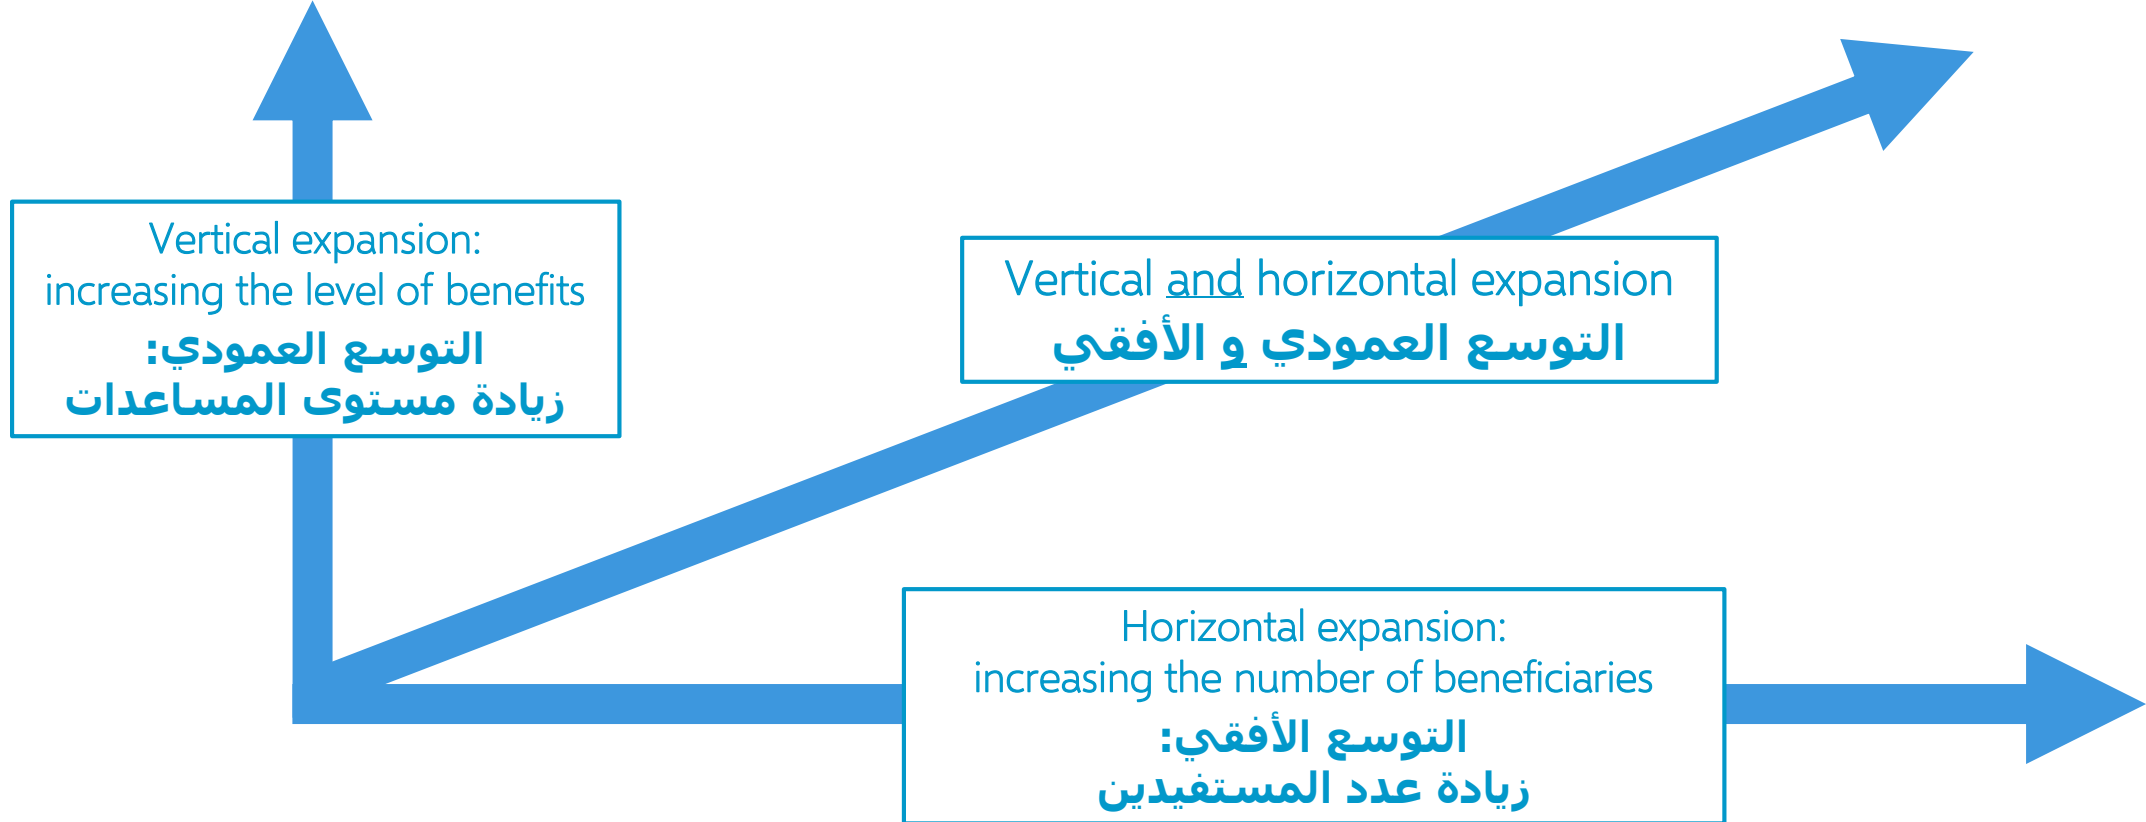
Vertical expansion:
increasing the level of benefits
التوسع العمودي:
زيادة مستوى المساعدات

Vertical and horizontal expansion
التوسع العمودي و الأفقي

Horizontal expansion:
increasing the number of beneficiaries
التوسع الأفقي:
زيادة عدد المستفيدين